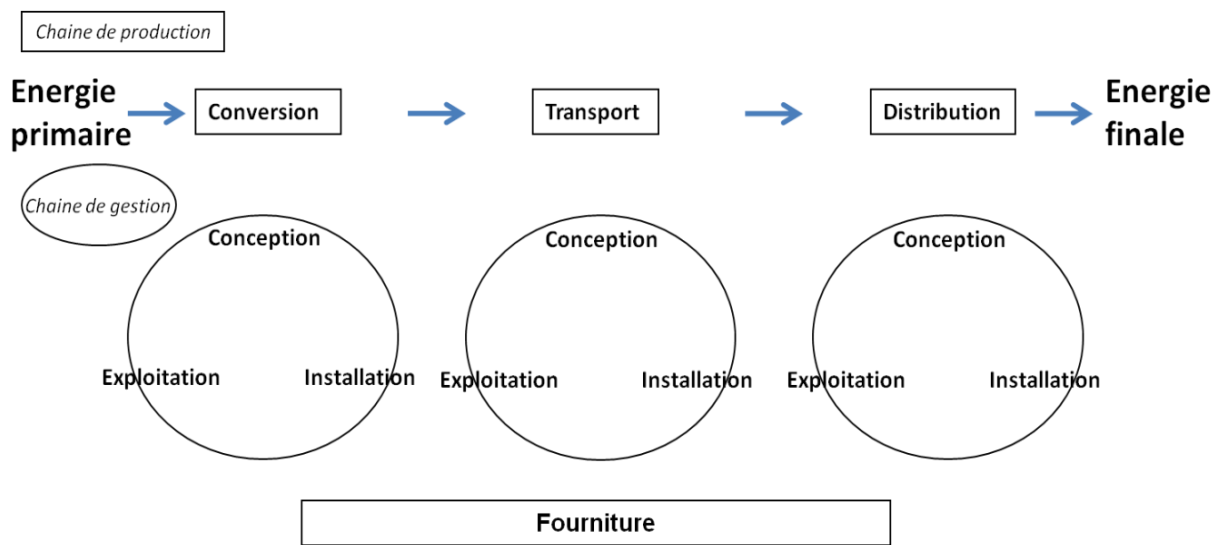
Chaine de production

Energie primaire

Conversion

Transport

Distribution

Energie finale

Chaine de gestion

Conception

Exploitation

Installation

Conception

Exploitation

Installation

Conception

Exploitation

Installation

Fourniture